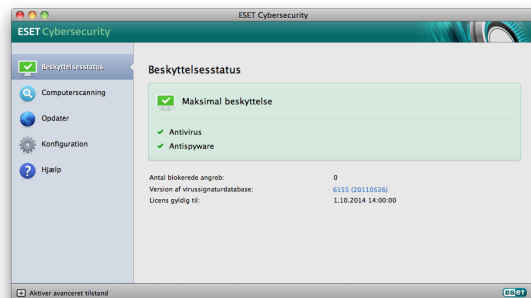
ESET Cybersecurity

ESET Cybersecurity

Beskyttelsesstatus
Computerscanning
Opdater
Konfiguration
Hjælp

Beskyttelsesstatus

Maksimal beskyttelse

Antivirus
Antispyware

| Antal blokerede angreb: | 0 |
|---|---|
| Version af virussignaturdatabase: | 6155 (20110526) |
| Licens gyldig til: | 1.10.2014 14:00:00 |

Aktiver avanceret tilstand

eset